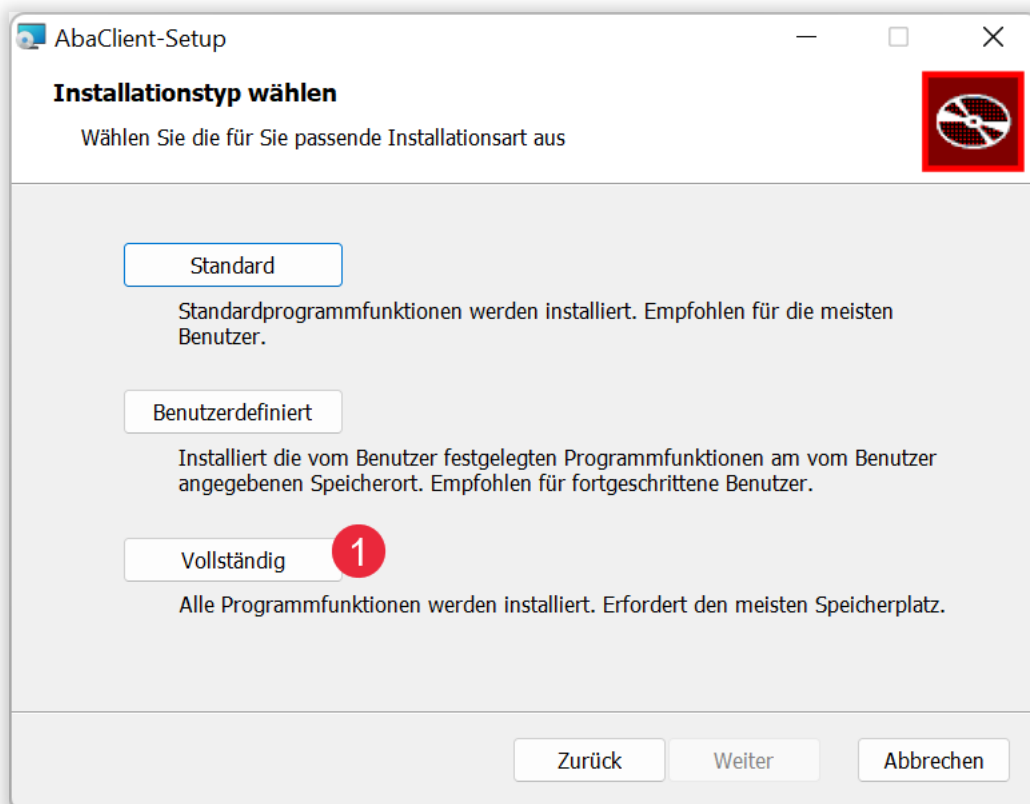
AbaClient-Setup

Installationstyp wählen

Wählen Sie die für Sie passende Installationsart aus

Standard

Standardprogrammfunktionen werden installiert. Empfohlen für die meisten Benutzer.

Benutzerdefiniert

Installiert die vom Benutzer festgelegten Programmfunktionen am vom Benutzer angegebenen Speicherort. Empfohlen für fortgeschrittene Benutzer.

Vollständig

1

Alle Programmfunktionen werden installiert. Erfordert den meisten Speicherplatz.

Zurück Weiter Abbrechen